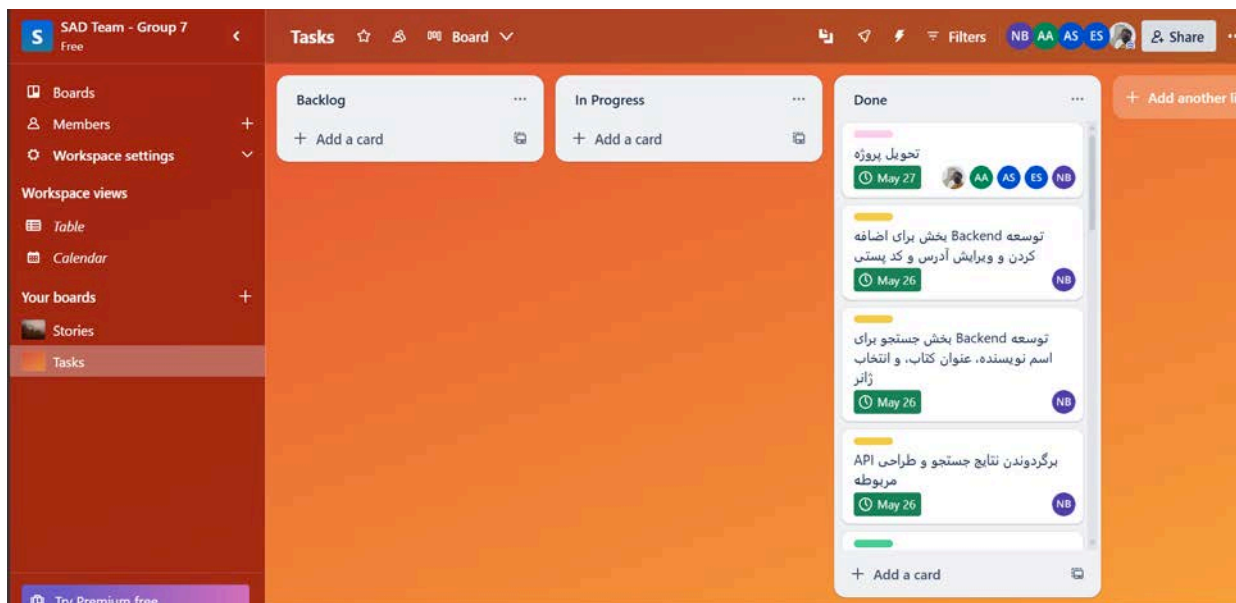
S SAD Team - Group 7
Free

Boards
Members +
Workspace settings

Workspace views
Table
Calendar

Your boards +
Stories
Tasks

Try Premium free

Tasks Board Filters NB AA AS ES Share

Backlog ...
+ Add a card

In Progress ...
+ Add a card

Done ...
تحویل پروژه
May 27 AA AS ES NB

توسعه Backend بخش برای اضافه کردن و ویرایش آدرس و کد پستی
May 26 NB

توسعه Backend بخش جستجو برای اسم نویسنده، عنوان کتاب، و انتخاب ژانر
May 26 NB

برگردوندن نتایج جستجو و طراحی API مربوطه
May 26 NB

+ Add a card

+ Add another li